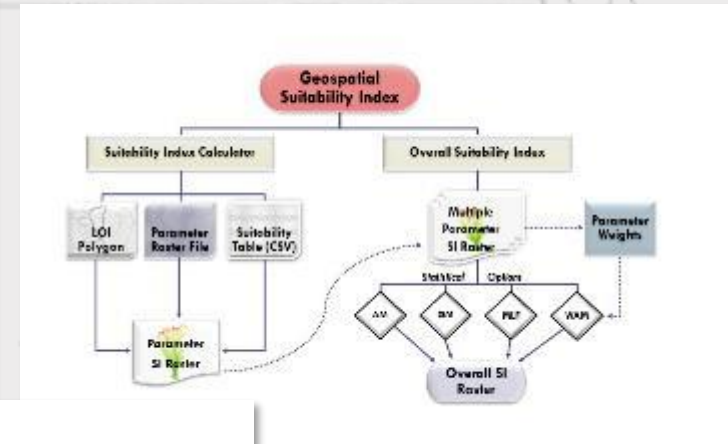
Geospatial Suitability Index

Suitability Index Calculator

Overall Suitability Index

LOI Polygon

Parameter Raster File

Suitability Table (CSV)

Multiple Parameter SI Raster

Parameter Weights

Statistical Options

AM

GM

MLT

WAM

Parameter SI Raster

Overall SI Raster